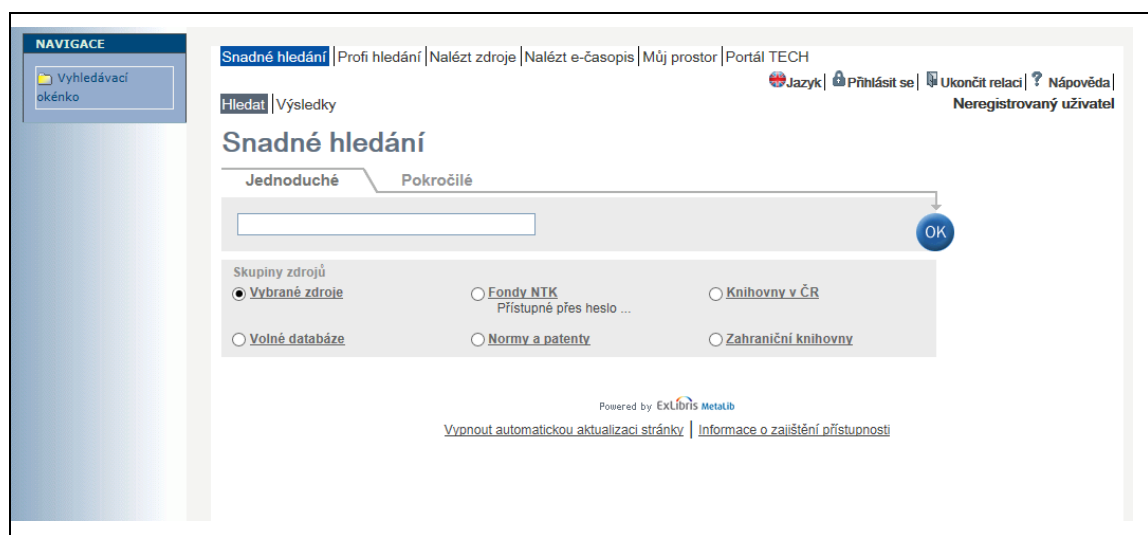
NAVIGACE
Vyhledávací okénko

Snadné hledání | Profi hledání | Nalézt zdroje | Nalézt e-časopis | Můj prostor | Portál TECH

Jazyk | Přihlásit se | Ukončit relaci | ? Nápověda |
Neregistrovaný uživatel

Hledat | Výsledky

Snadné hledání

Jednoduché
Pokročilé

OK

Skupiny zdrojů
Vybrané zdroje
Fondy NTK
Přístupné přes heslo ...
Knihovny v ČR
Volné databáze
Normy a patenty
Zahraniční knihovny

Powered by ExLibris MetaLib

Vypnout automatickou aktualizaci stránky | Informace o zajištění přístupnosti